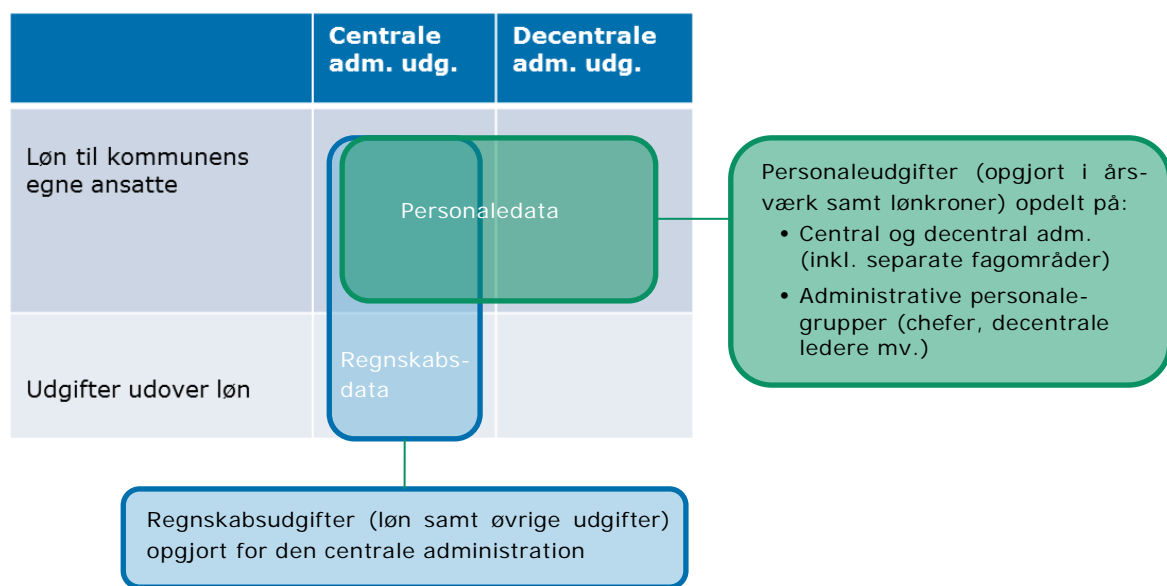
| | Centrale adm. udg. | Decentrale adm. udg. |
|---|---|---|
| Løn til kommunens egne ansatte | | |
| Udgifter udover løn | | |

Personaledata

Regnskabsdata

Personaleudgifter (opgjort i årsværk samt lønkroner) opdelt på:
• Central og decentral adm. (inkl. separate fagområder)
• Administrative personalegrupper (chefer, decentrale ledere mv.)

Regnskabsudgifter (løn samt øvrige udgifter) opgjort for den centrale administration